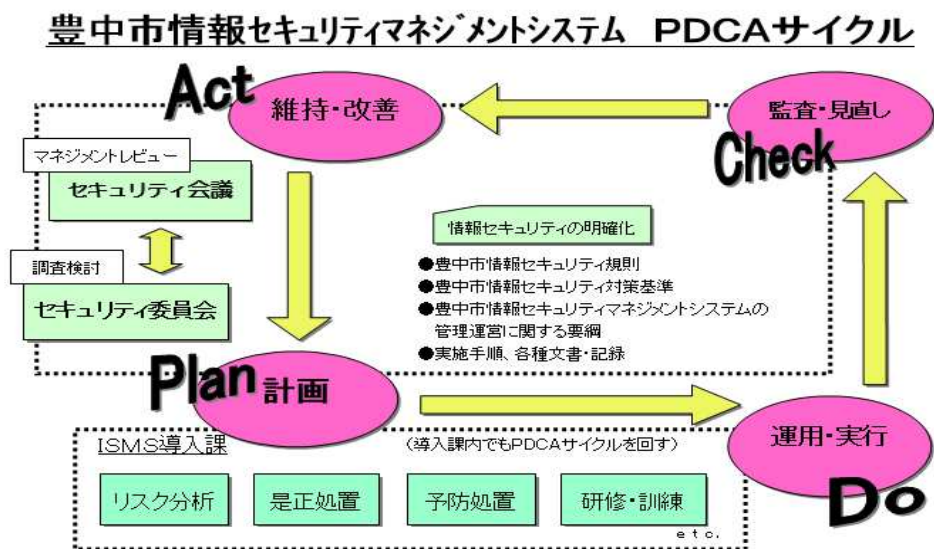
豊中市情報セキュリティマネジメントシステム　PDCAサイクル

Act

維持・改善

監査・見直し

Check

マネジメントレビュー

セキュリティ会議

調査検討

セキュリティ委員会

情報セキュリティの明確化

●豊中市情報セキュリティ規則
●豊中市情報セキュリティ対策基準
●豊中市情報セキュリティマネジメントシステムの管理運営に関する要綱
●実施手順、各種文書・記録

Plan 計画

運用・実行

ISMS導入課

（導入課内でもPDCAサイクルを回す）

リスク分析

是正処置

予防処置

研修・訓練

etc.

Do